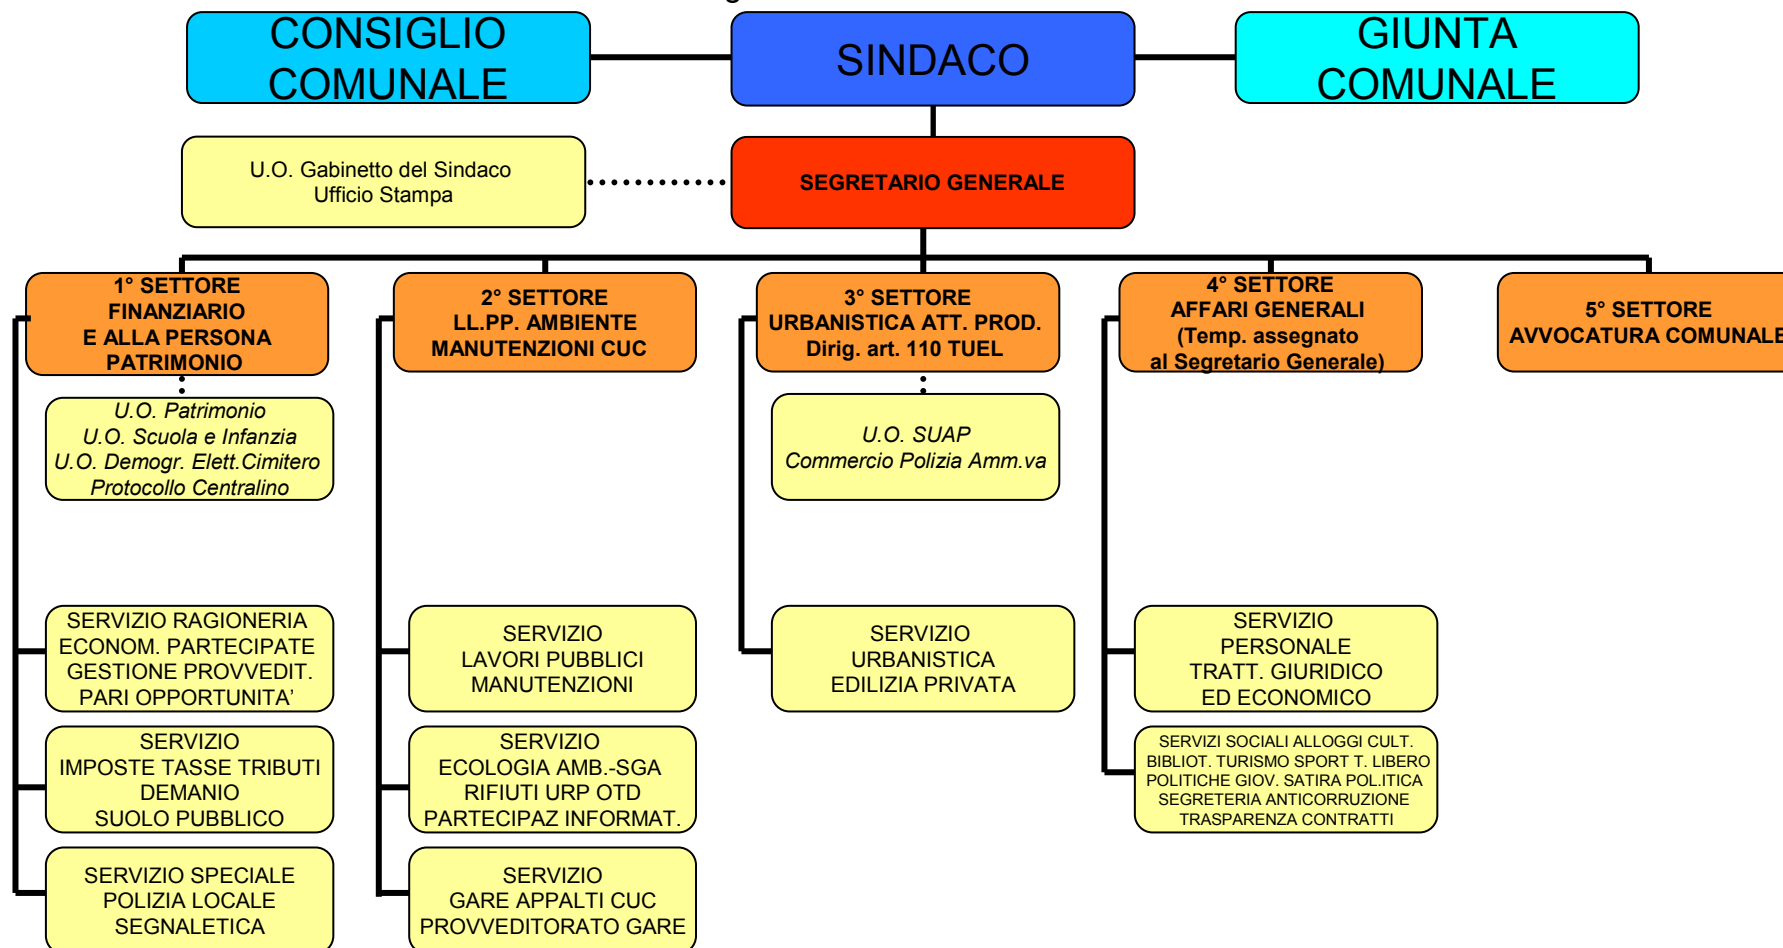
CONSIGLIO COMUNALE

SINDACO

GIUNTA COMUNALE

U.O. Gabinetto del Sindaco
Ufficio Stampa

SEGRETARIO GENERALE

1° SETTORE
FINANZIARIO
E ALLA PERSONA
PATRIMONIO

U.O. Patrimonio
U.O. Scuola e Infanzia
U.O. Demogr. Elett.Cimitero
Protocollo Centralino

SERVIZIO RAGIONERIA
ECONOM. PARTECIPATE
GESTIONE PROVVEDIT.
PARI OPPORTUNITA'

SERVIZIO
IMPOSTE TASSE TRIBUTI
DEMANIO
SUOLO PUBBLICO

SERVIZIO SPECIALE
POLIZIA LOCALE
SEGNALETICA

2° SETTORE
LL.PP. AMBIENTE
MANUTENZIONI CUC

SERVIZIO
LAVORI PUBBLICI
MANUTENZIONI

SERVIZIO
ECOLOGIA AMB.-SGA
RIFIUTI URP OTD
PARTECIPAZ INFORMAT.

SERVIZIO
GARE APPALTI CUC
PROVVEDITORATO GARE

3° SETTORE
URBANISTICA ATT. PROD.
Dirig. art. 110 TUEL

U.O. SUAP
Commercio Polizia Amm.va

SERVIZIO
URBANISTICA
EDILIZIA PRIVATA

4° SETTORE
AFFARI GENERALI
(Temp. assegnato
al Segretario Generale)

SERVIZIO
PERSONALE
TRATT. GIURIDICO
ED ECONOMICO

SERVIZI SOCIALI ALLOGGI CULT.
BIBLIOT. TURISMO SPORT T. LIBERO
POLITICHE GIOV. SATIRA POL.ITICA
SEGRETERIA ANTICORRUZIONE
TRASPARENZA CONTRATTI

5° SETTORE
AVVOCATURA COMUNALE